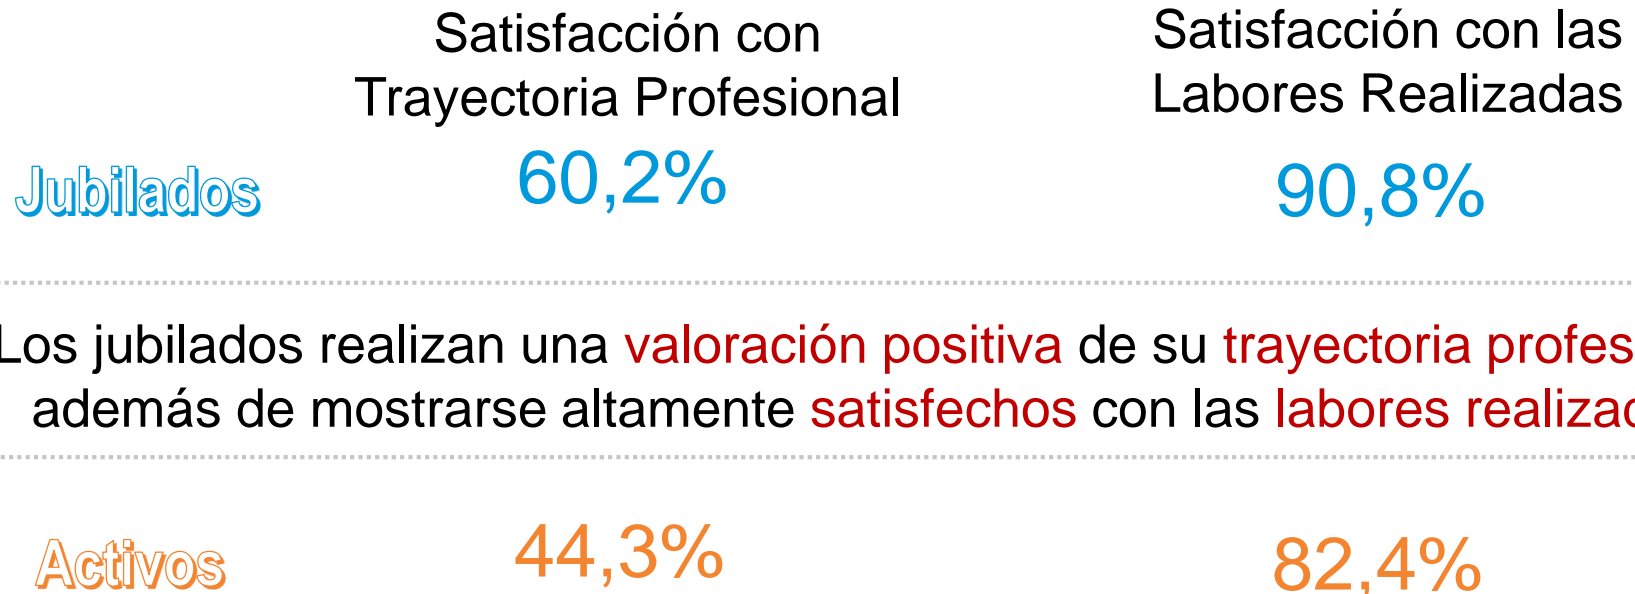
Satisfacción con Trayectoria Profesional

Satisfacción con las Labores Realizadas

Jubilados

60,2%

90,8%

Los jubilados realizan una valoración positiva de su trayectoria profes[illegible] además de mostrarse altamente satisfechos con las labores realiza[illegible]

Activos

44,3%

82,4%